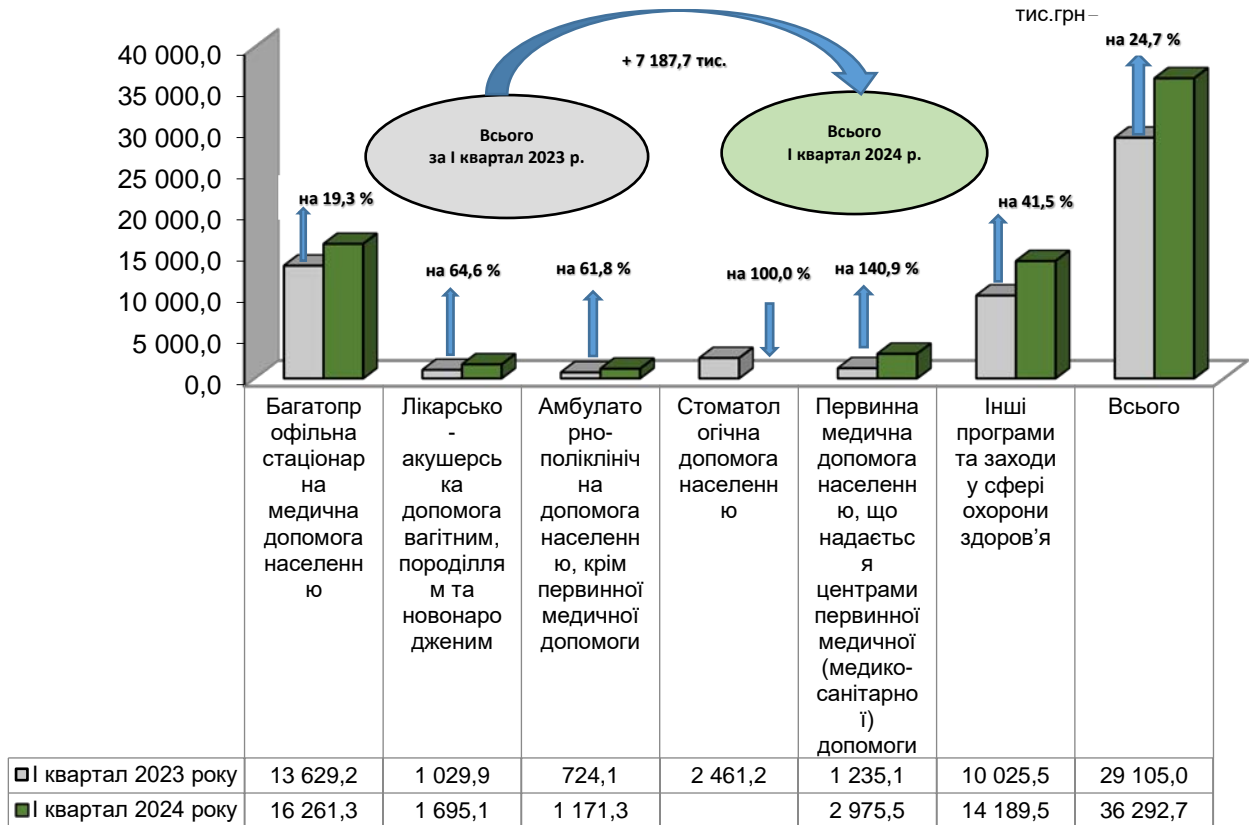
тис.грн –

40 000,0
35 000,0
30 000,0
25 000,0
20 000,0
15 000,0
10 000,0
5 000,0
0,0

+ 7 187,7 тис.

Всього за І квартал 2023 р.

Всього І квартал 2024 р.

на 19,3 %
на 64,6 %
на 61,8 %
на 100,0 %
на 140,9 %
на 41,5 %
на 24,7 %

| | Багатопрофільна стаціонарна медична допомога населенню | Лікарсько-акушерська допомога вагітним, породіллям та новонародженим | Амбулаторно-поліклінічна допомога населенню, крім первинної медичної допомоги | Стоматологічна допомога населенню | Первинна медична допомога населенню, що надається центрами первинної медичної (медико-санітарної) допомоги | Інші програми та заходи у сфері охорони здоров'я | Всього |
|---|---|---|---|---|---|---|---|
| І квартал 2023 року | 13 629,2 | 1 029,9 | 724,1 | 2 461,2 | 1 235,1 | 10 025,5 | 29 105,0 |
| І квартал 2024 року | 16 261,3 | 1 695,1 | 1 171,3 | | 2 975,5 | 14 189,5 | 36 292,7 |